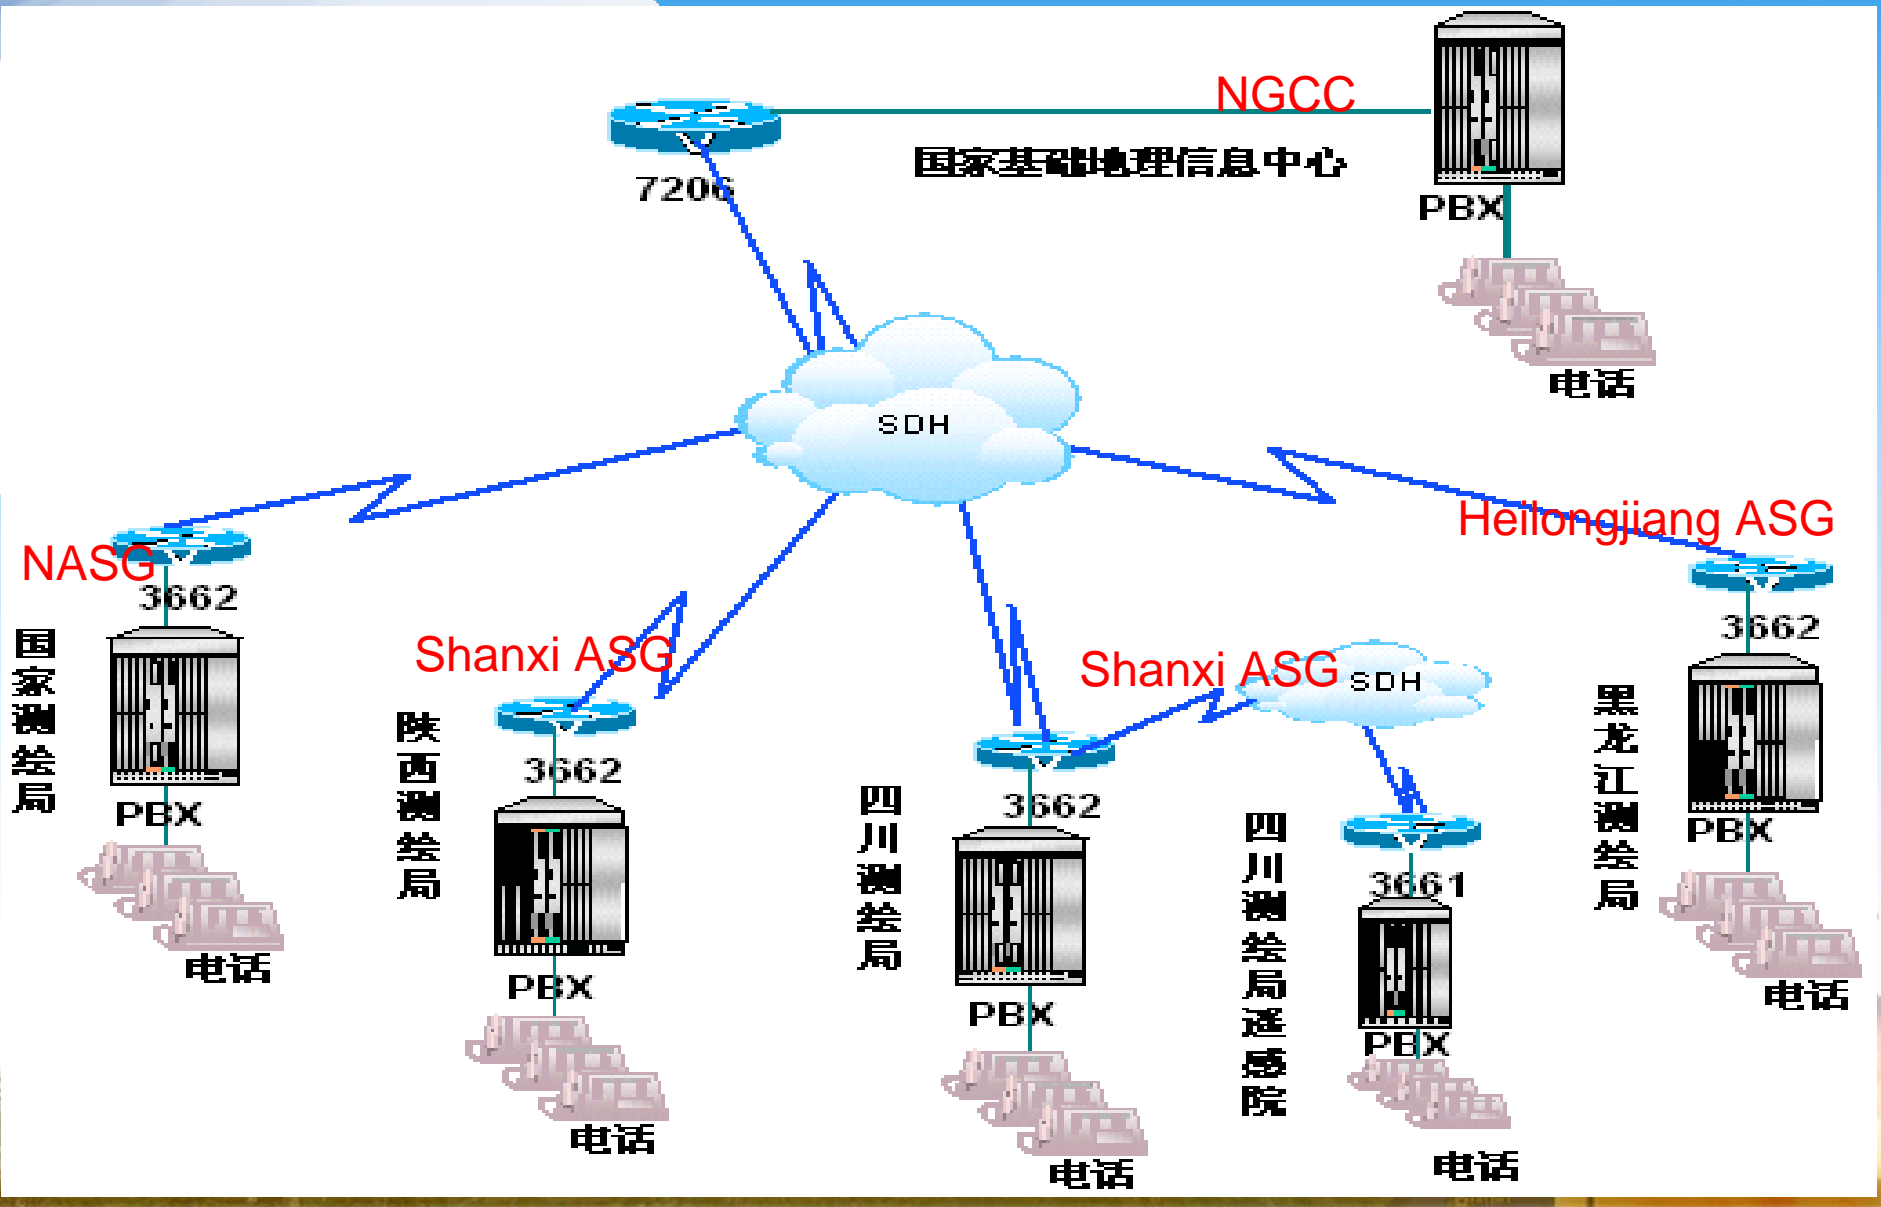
NGCC
7206
国家基础地理信息中心
PBX
电话
SDH
NASG
3662
国家测绘局
PBX
电话
Shanxi ASG
陕西测绘局
3662
PBX
电话
四川测绘局
3662
PBX
电话
Shanxi ASG
SDH
四川测绘局遥感院
3661
PBX
电话
Heilongjiang ASG
3662
黑龙江测绘局
PBX
电话